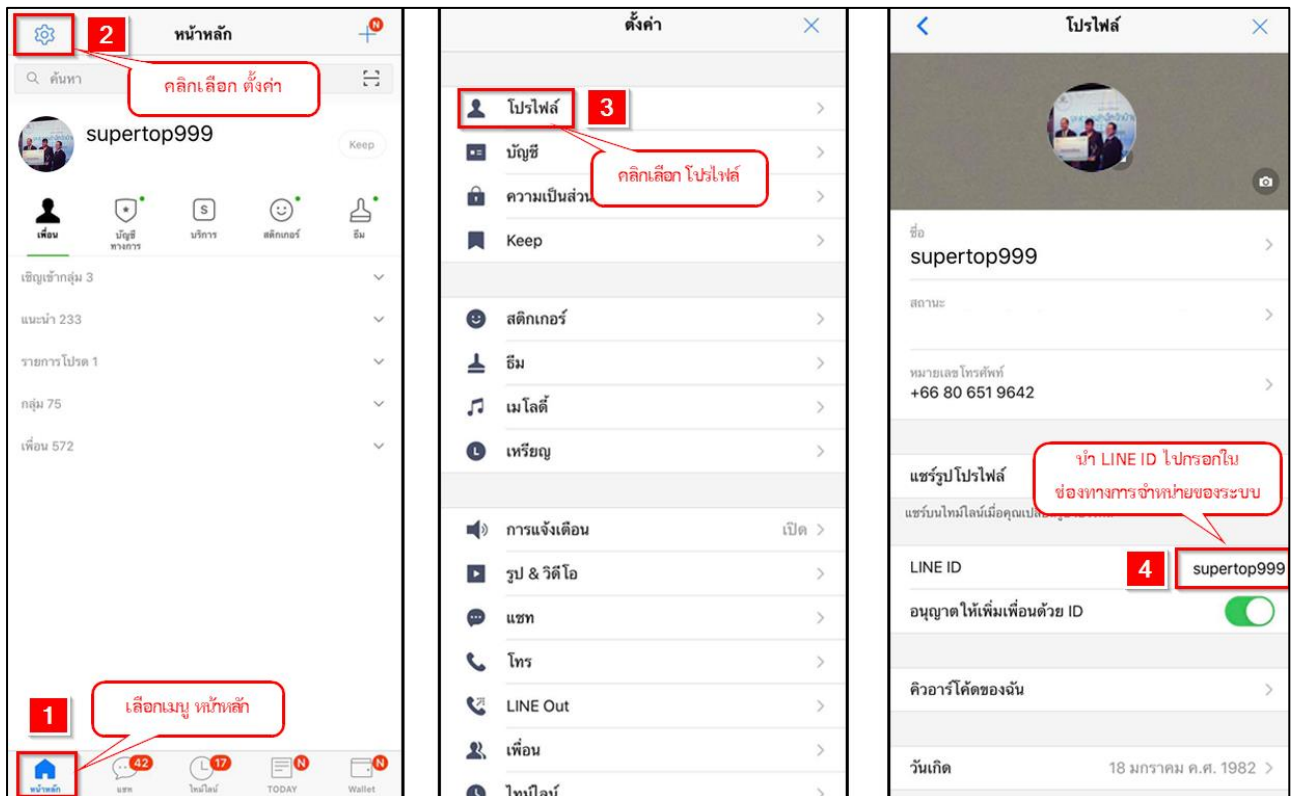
2 หน้าหลัก

N

ค้นหา

คลิกเลือก ตั้งค่า

supertop999

Keep

เพื่อน

บัญชีทางการ

บริการ

สติกเกอร์

ธีม

เชิญเข้ากลุ่ม 3

แนะนำ 233

รายการโปรด 1

กลุ่ม 75

เพื่อน 572

1

เลือกเมนู หน้าหลัก

หน้าหลัก

42 แชท

17 ไทม์ไลน์

N TODAY

N Wallet

ตั้งค่า

โปรไฟล์ 3

บัญชี

คลิกเลือก โปรไฟล์

ความเป็นส่วน

Keep

สติกเกอร์

ธีม

เมโลดี้

เหรียญ

การแจ้งเตือน เปิด

รูป & วิดีโอ

แชท

โทร

LINE Out

เพื่อน

ไทม์ไลน์

โปรไฟล์

ชื่อ

supertop999

สถานะ

หมายเลขโทรศัพท์

+66 80 651 9642

นำ LINE ID ไปกรอกใน ช่องทางการจำหน่ายของระบบ

แชร์รูปโปรไฟล์

แชร์บนไทม์ไลน์เมื่อคุณเปลี่ยน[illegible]

LINE ID

4 supertop999

อนุญาตให้เพิ่มเพื่อนด้วย ID

คิวอาร์โค้ดของฉัน

วันเกิด 18 มกราคม ค.ศ. 1982